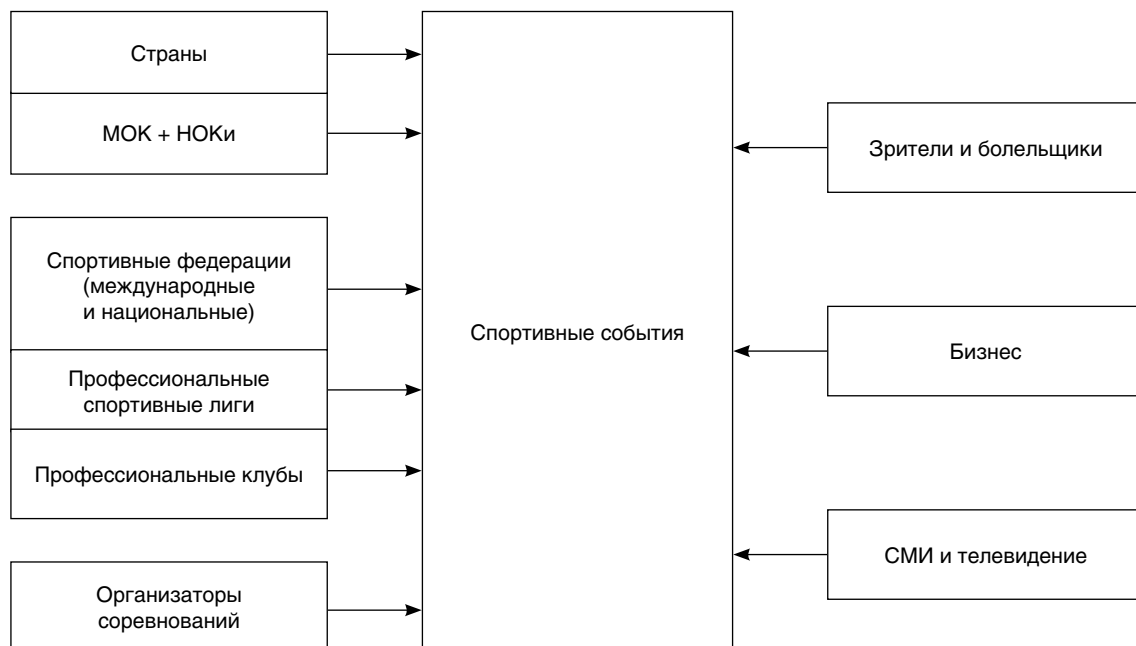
Страны

МОК + НОКи

Спортивные федерации (международные и национальные)

Профессиональные спортивные лиги

Профессиональные клубы

Организаторы соревнований

Спортивные события

Зрители и болельщики

Бизнес

СМИ и телевидение